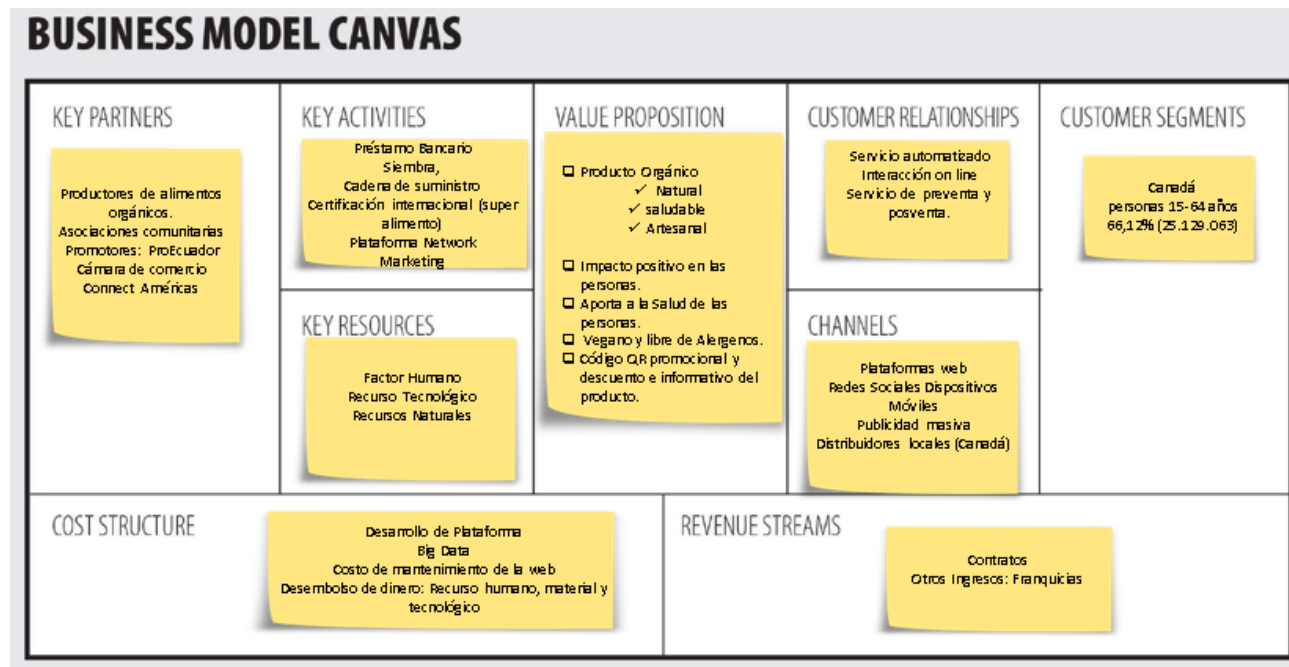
BUSINESS MODEL CANVAS

KEY PARTNERS

Productores de alimentos orgánicos.
Asociaciones comunitarias
Promotores: ProEcuador
Cámara de comercio
Connect Américas

KEY ACTIVITIES

Préstamo Bancario
Siembra,
Cadena de suministro
Certificación internacional (super alimento)
Plataforma Network Marketing

KEY RESOURCES

Factor Humano
Recurso Tecnológico
Recursos Naturales

VALUE PROPOSITION

❑ Producto Orgánico
✓ Natural
✓ saludable
✓ Artesanal

❑ Impacto positivo en las personas.
❑ Aporta a la Salud de las personas.
❑ Vegano y libre de Alergenos.
❑ Código QR promocional y descuento e informativo del producto.

CUSTOMER RELATIONSHIPS

Servicio automatizado
Interacción on line
Servicio de preventa y posventa.

CHANNELS

Plataformas web
Redes Sociales Dispositivos Móviles
Publicidad masiva
Distribuidores locales (Canadá)

CUSTOMER SEGMENTS

Canadá
personas 15-64 años
66,12% (25.129.063)

COST STRUCTURE

Desarrollo de Plataforma
Big Data
Costo de mantenimiento de la web
Desembolso de dinero: Recurso humano, material y tecnológico

REVENUE STREAMS

Contratos
Otros Ingresos: Franquicias